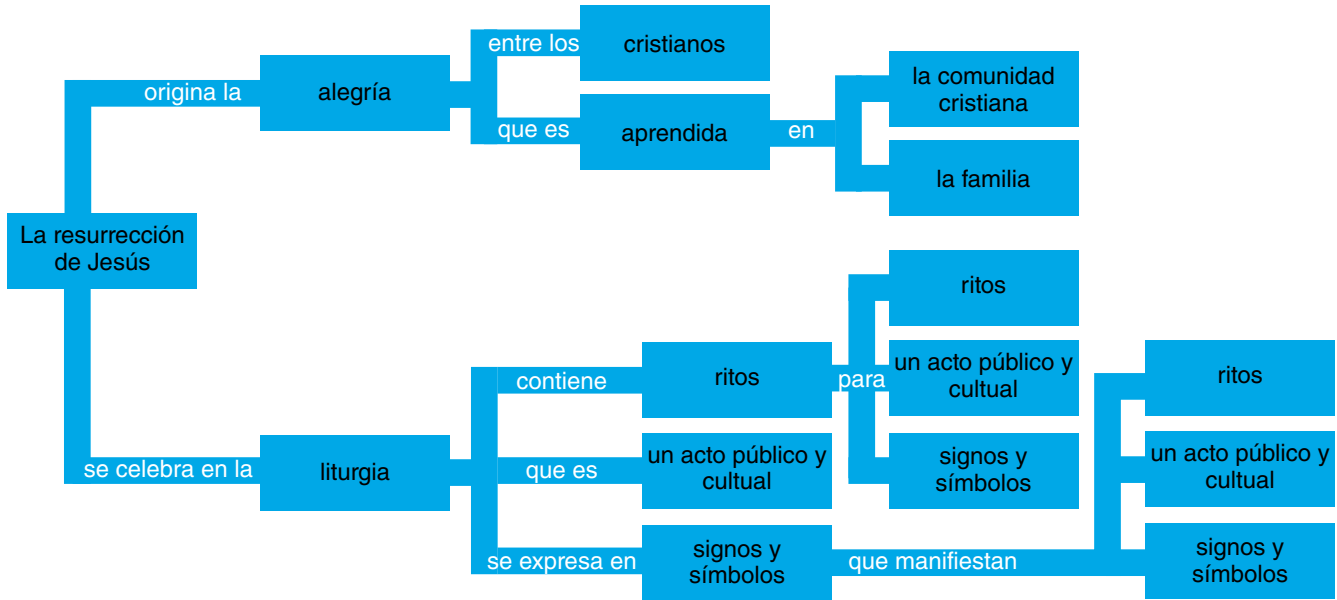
La resurrección de Jesús

origina la

alegría

entre los

cristianos

que es

aprendida

en

la comunidad cristiana

la familia

se celebra en la

liturgia

contiene

ritos

para

ritos

un acto público y cultual

signos y símbolos

que es

un acto público y cultual

se expresa en

signos y símbolos

que manifiestan

ritos

un acto público y cultual

signos y símbolos